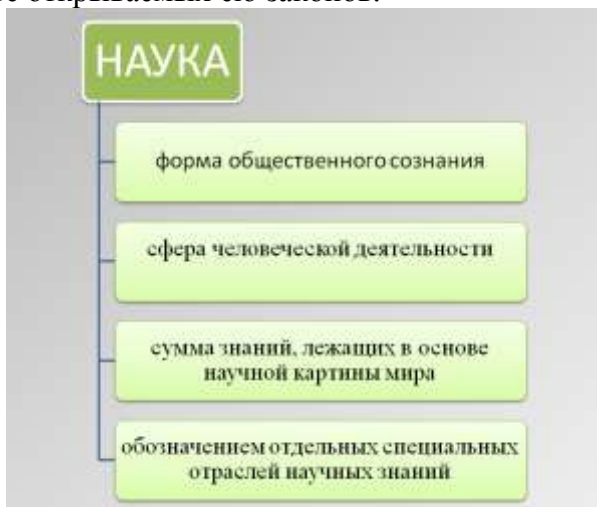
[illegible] открываемых его законов.

НАУКА

форма общественного сознания

сфера человеческой деятельности

сумма знаний, лежащих в основе научной картины мира

обозначением отдельных специальных отраслей научных знаний